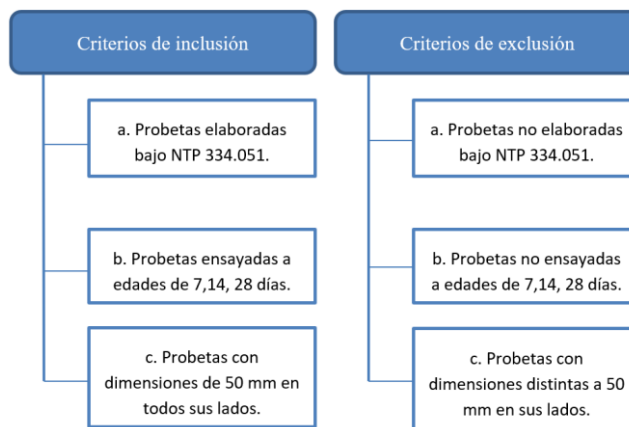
Criterios de inclusión

a. Probetas elaboradas bajo NTP 334.051.

b. Probetas ensayadas a edades de 7,14, 28 días.

c. Probetas con dimensiones de 50 mm en todos sus lados.

Criterios de exclusión

a. Probetas no elaboradas bajo NTP 334.051.

b. Probetas no ensayadas a edades de 7,14, 28 días.

c. Probetas con dimensiones distintas a 50 mm en sus lados.